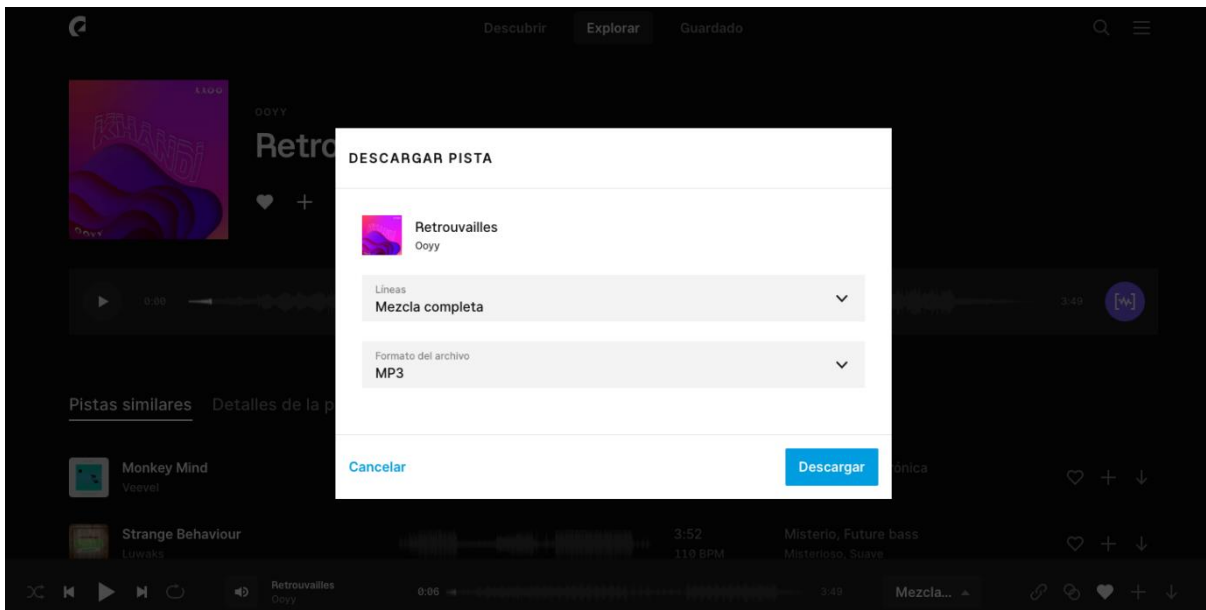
Descubrir Explorar Guardado

OOYY
Retro

0:00

3:49

Pistas similares Detalles de la p

Monkey Mind
Veevel

ónica

Strange Behaviour
Luwaks

3:52
110 BPM

Misterio, Future bass
Misterioso, Suave

Retrouvailles
Ooyy

0:06

3:49

Mezcla...

DESCARGAR PISTA

Retrouvailles
Ooyy

Líneas
Mezcla completa

Formato del archivo
MP3

Cancelar

Descargar